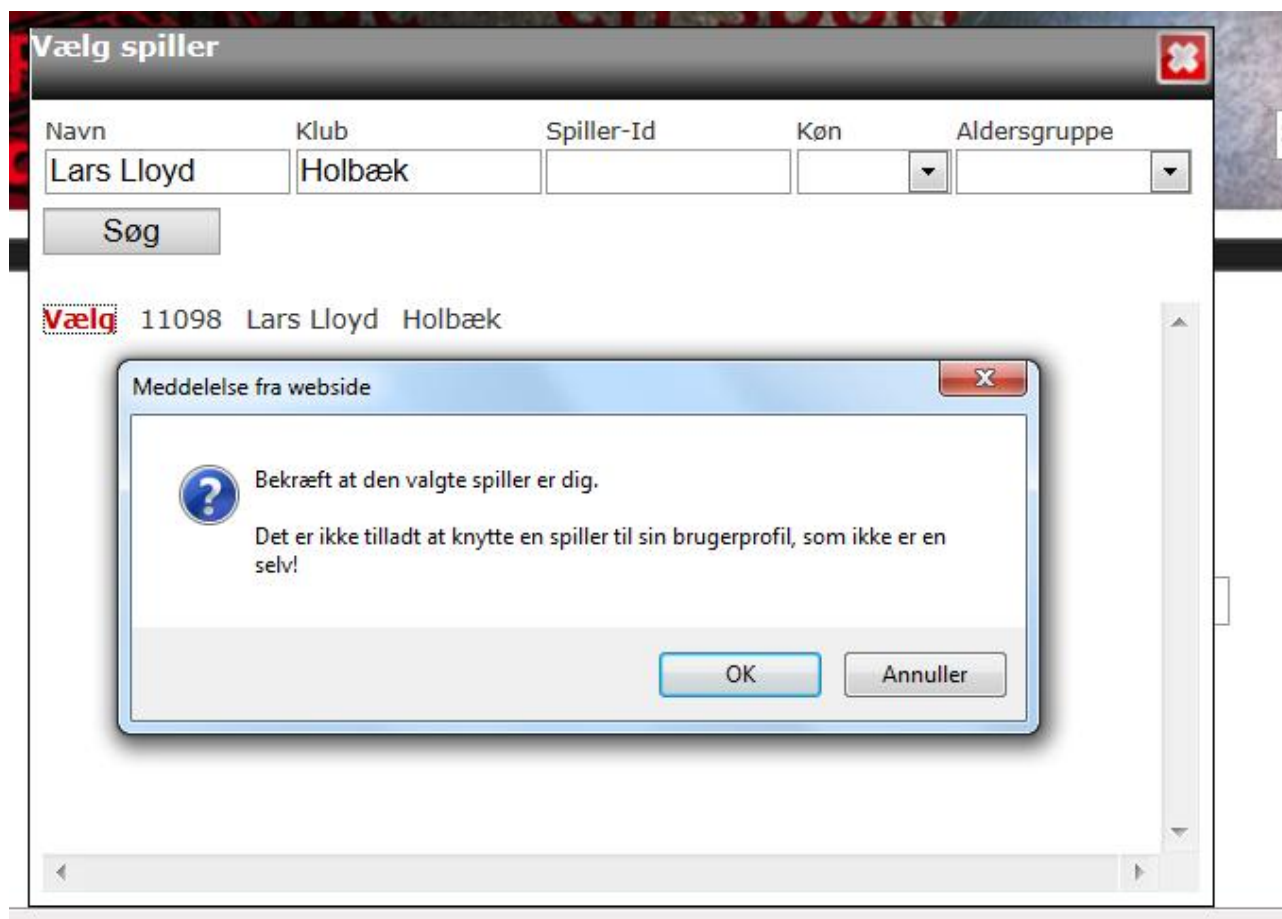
Vælg spiller

Navn
Lars Lloyd

Klub
Holbæk

Spiller-Id

Køn

Aldersgruppe

Søg

Vælg 11098 Lars Lloyd Holbæk

Meddelelse fra webside

Bekræft at den valgte spiller er dig.

Det er ikke tilladt at knytte en spiller til sin brugerprofil, som ikke er en selv!

OK

Annuller